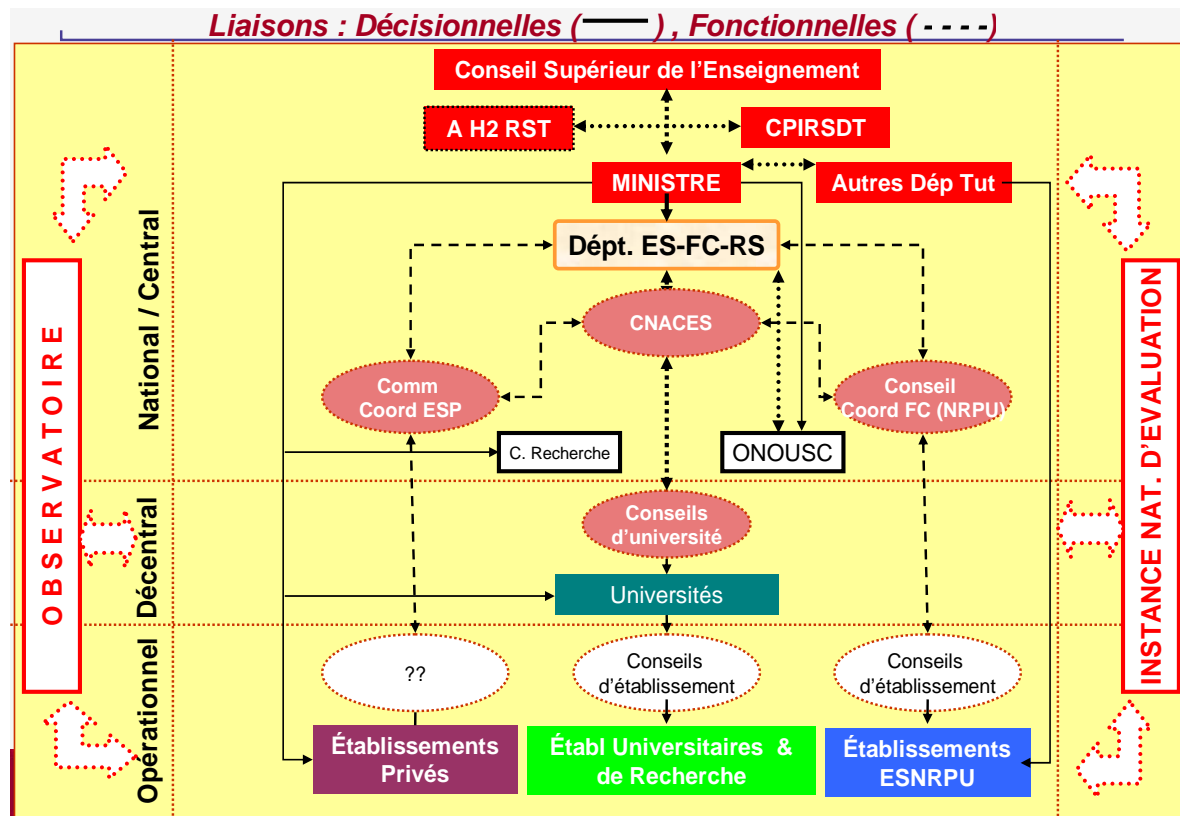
Liaisons : Décisionnelles ( —— ) , Fonctionnelles ( - - - -)

Conseil Supérieur de l'Enseignement

A H2 RST

CPIRSDT

MINISTRE

Autres Dép Tut

Dépt. ES-FC-RS

CNACES

Comm Coord ESP

Conseil Coord FC (NRPU)

C. Recherche

ONOUSC

Conseils d'université

Universités

??

Conseils d'établissement

Conseils d'établissement

Établissements Privés

Établ Universitaires & de Recherche

Établissements ESNRPU

National / Central

Décentral

Opérationnel

OBSERVATOIRE

INSTANCE NAT. D'EVALUATION